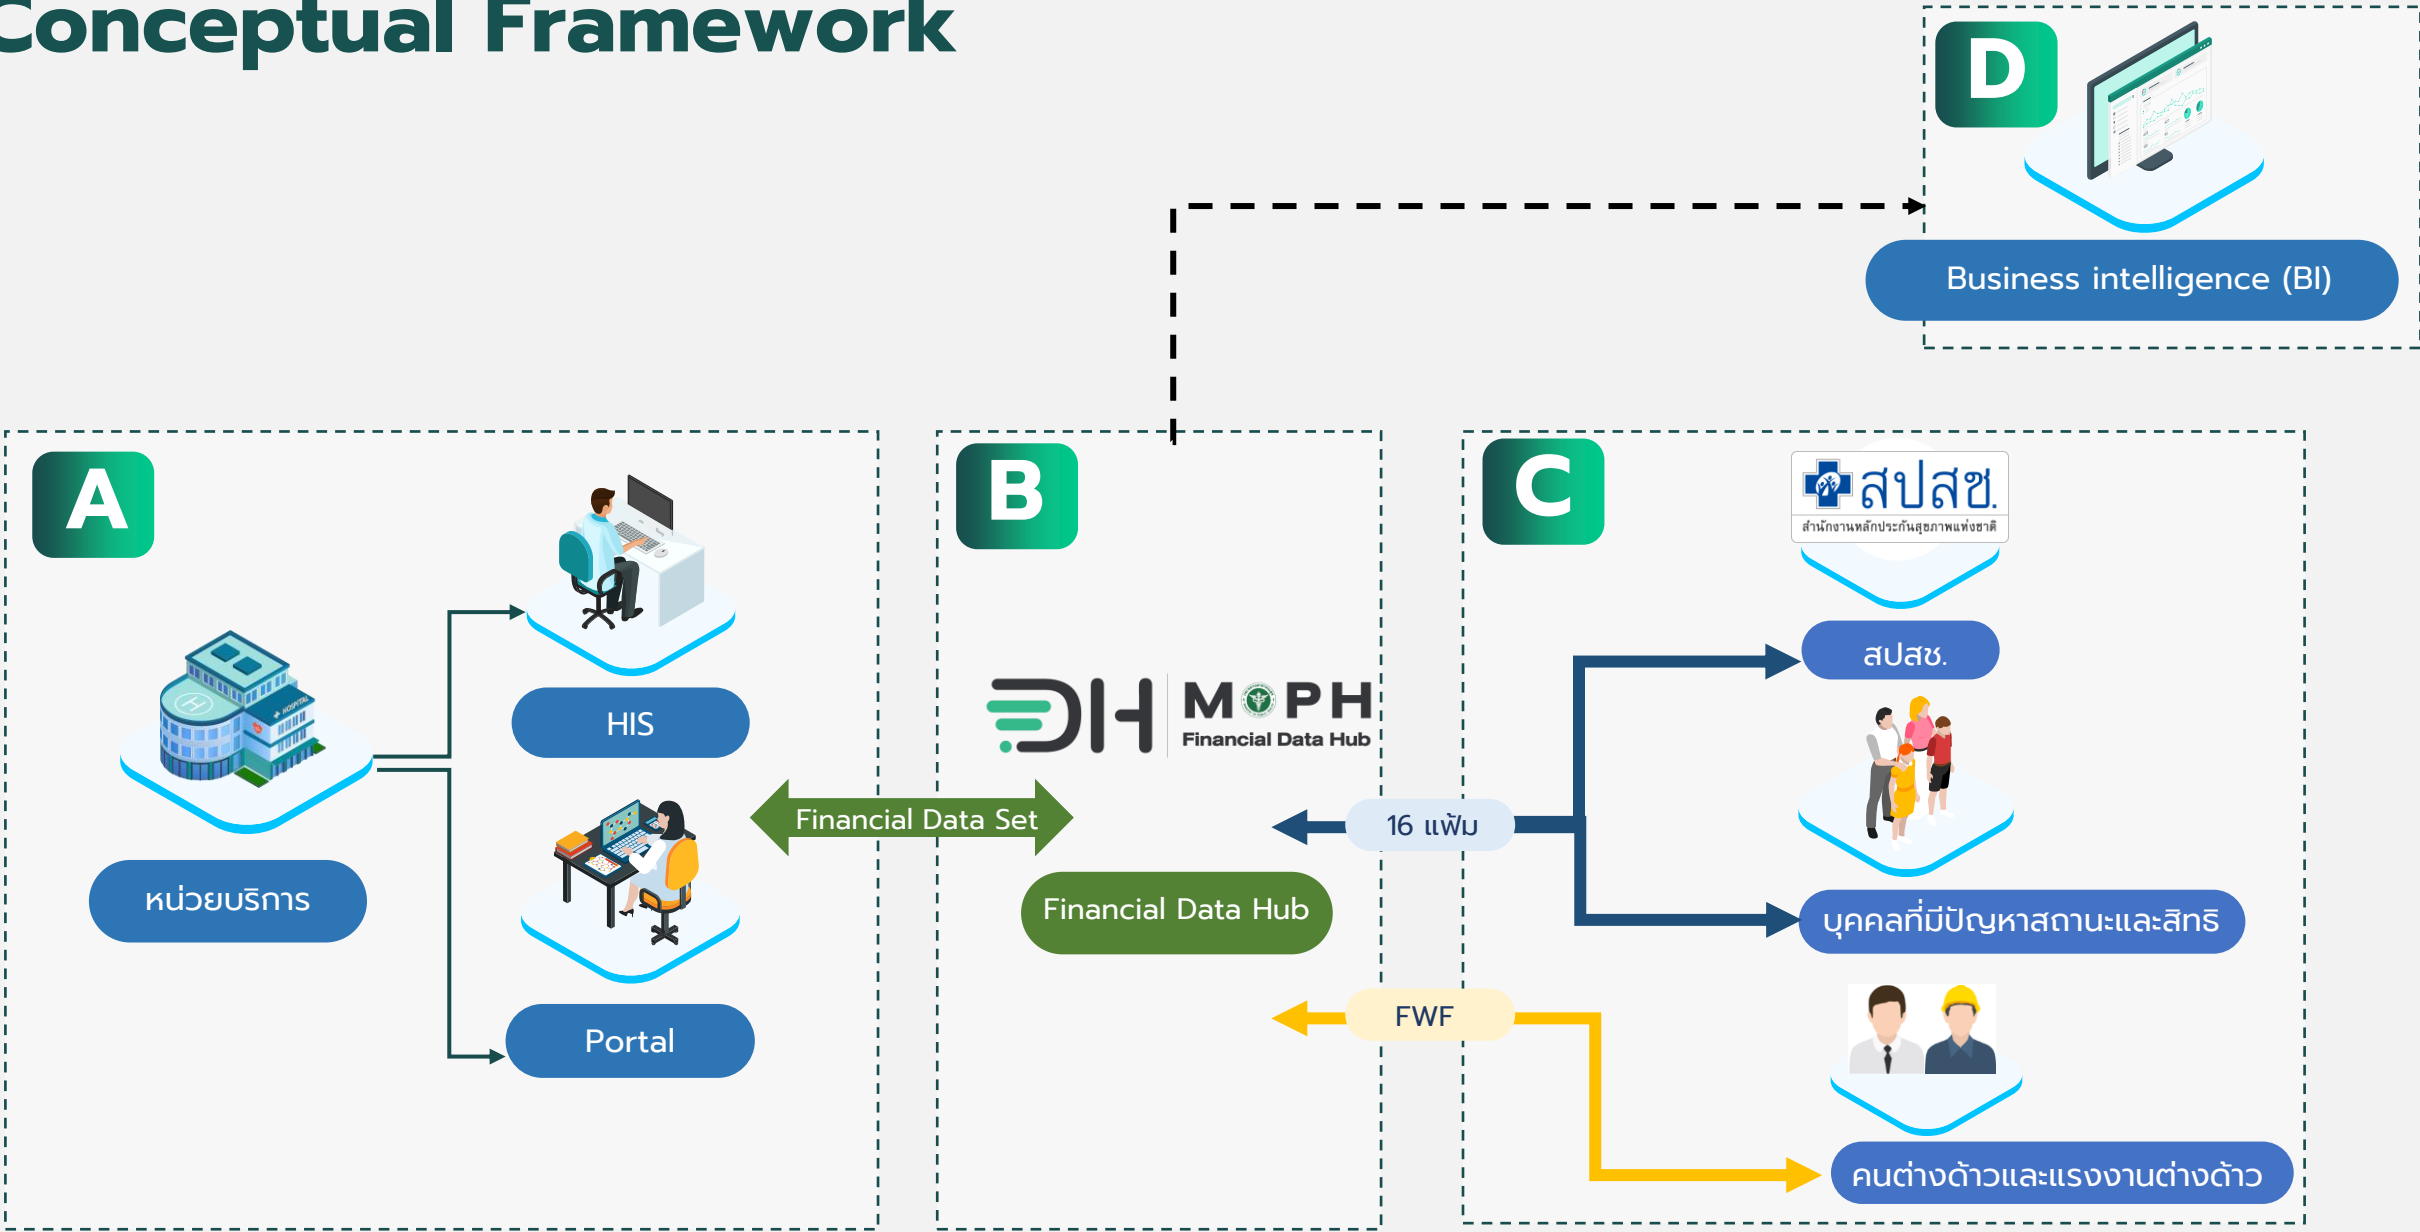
Conceptual Framework

D

Business intelligence (BI)

A

HIS

หน่วยบริการ

Portal

Financial Data Set

B

DH MOPH Financial Data Hub

Financial Data Hub

C

สปสช. สำนักงานหลักประกันสุขภาพแห่งชาติ

สปสช.

16 แฟ้ม

บุคคลที่มีปัญหาสถานะและสิทธิ

FWF

คนต่างด้าวและแรงงานต่างด้าว